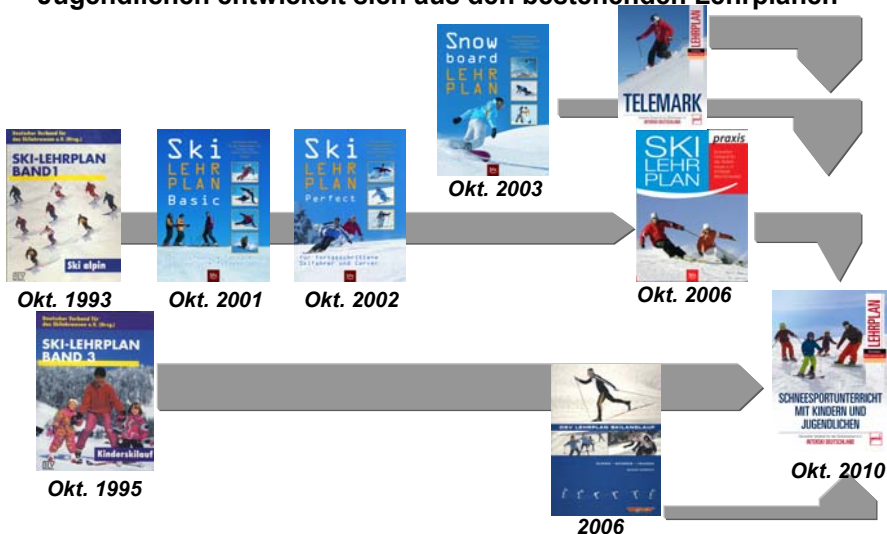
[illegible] Jugendlichen entwickelt sich aus den bestehenden Lehrplänen

Deutscher Verband für das Skilehrwesen e.V. (Hrsg.)
SKI-LEHRPLAN BAND 1
Ski alpin
Okt. 1993

Ski LEHRPLAN Basic
Okt. 2001

Ski LEHRPLAN Perfect
für Fortgeschrittene Skifahrer und Carver
Okt. 2002

Snow board LEHRPLAN
Okt. 2003

TELEMARK

SKI LEHRPLAN praxis
Okt. 2006

Deutscher Verband für das Skilehrwesen e.V. (Hrsg.)
SKI-LEHRPLAN BAND 3
Kinderskilauf
Okt. 1995

DSV LEHRPLAN SKILANGLAUF
2006

LEHRPLAN
SCHNEESPORTUNTERRICHT MIT KINDERN UND JUGENDLICHEN
INTERSKI DEUTSCHLAND
Okt. 2010